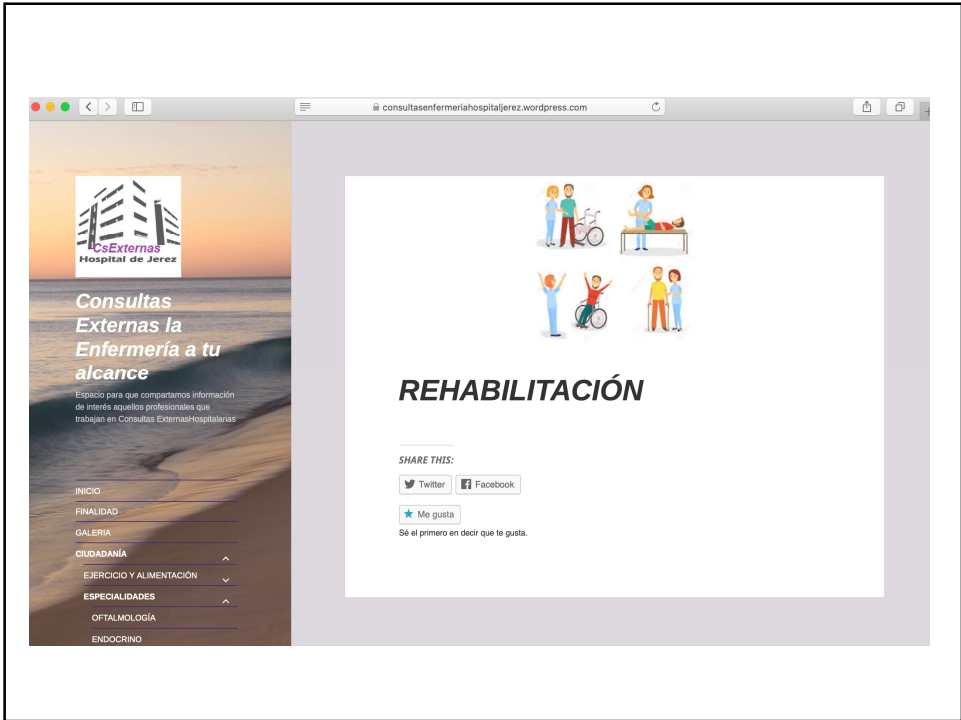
consultasenfermeriahospitaljerez.wordpress.com

CsExternas
Hospital de Jerez

Consultas Externas la Enfermería a tu alcance

Espacio para que compartamos información de interés aquellos profesionales que trabajan en Consultas ExternasHospitalarias

INICIO
FINALIDAD
GALERIA
CIUDADANÍA
EJERCICIO Y ALIMENTACIÓN
ESPECIALIDADES
OFTALMOLOGÍA
ENDOCRINO

REHABILITACIÓN

SHARE THIS:

Twitter
Facebook

Me gusta

Sé el primero en decir que te gusta.